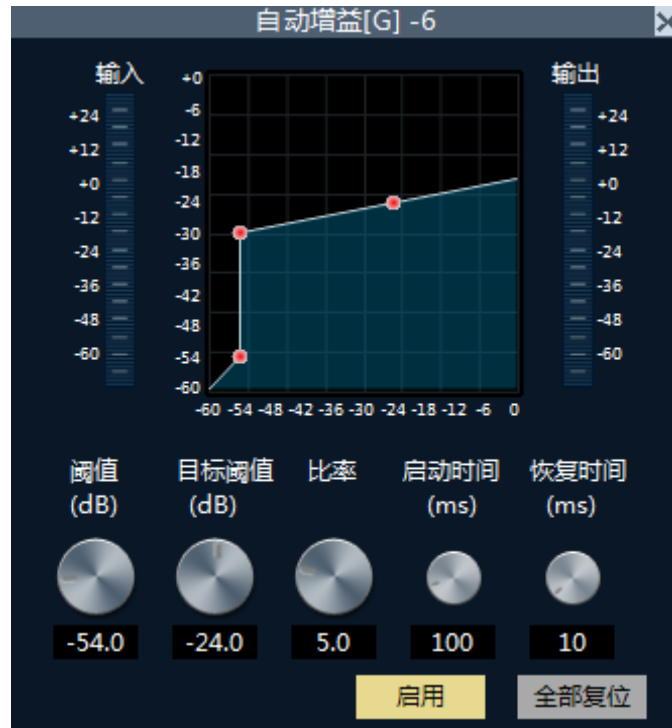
自动增益[G] -6

输入
+24
+12
+0
-12
-24
-36
-48
-60

+0
-6
-12
-18
-24
-30
-36
-42
-48
-54
-60
-60 -54 -48 -42 -36 -30 -24 -18 -12 -6 0

输出
+24
+12
+0
-12
-24
-36
-48
-60

阈值 (dB)
目标阈值 (dB)
比率
启动时间 (ms)
恢复时间 (ms)

-54.0
-24.0
5.0
100
10

启用
全部复位